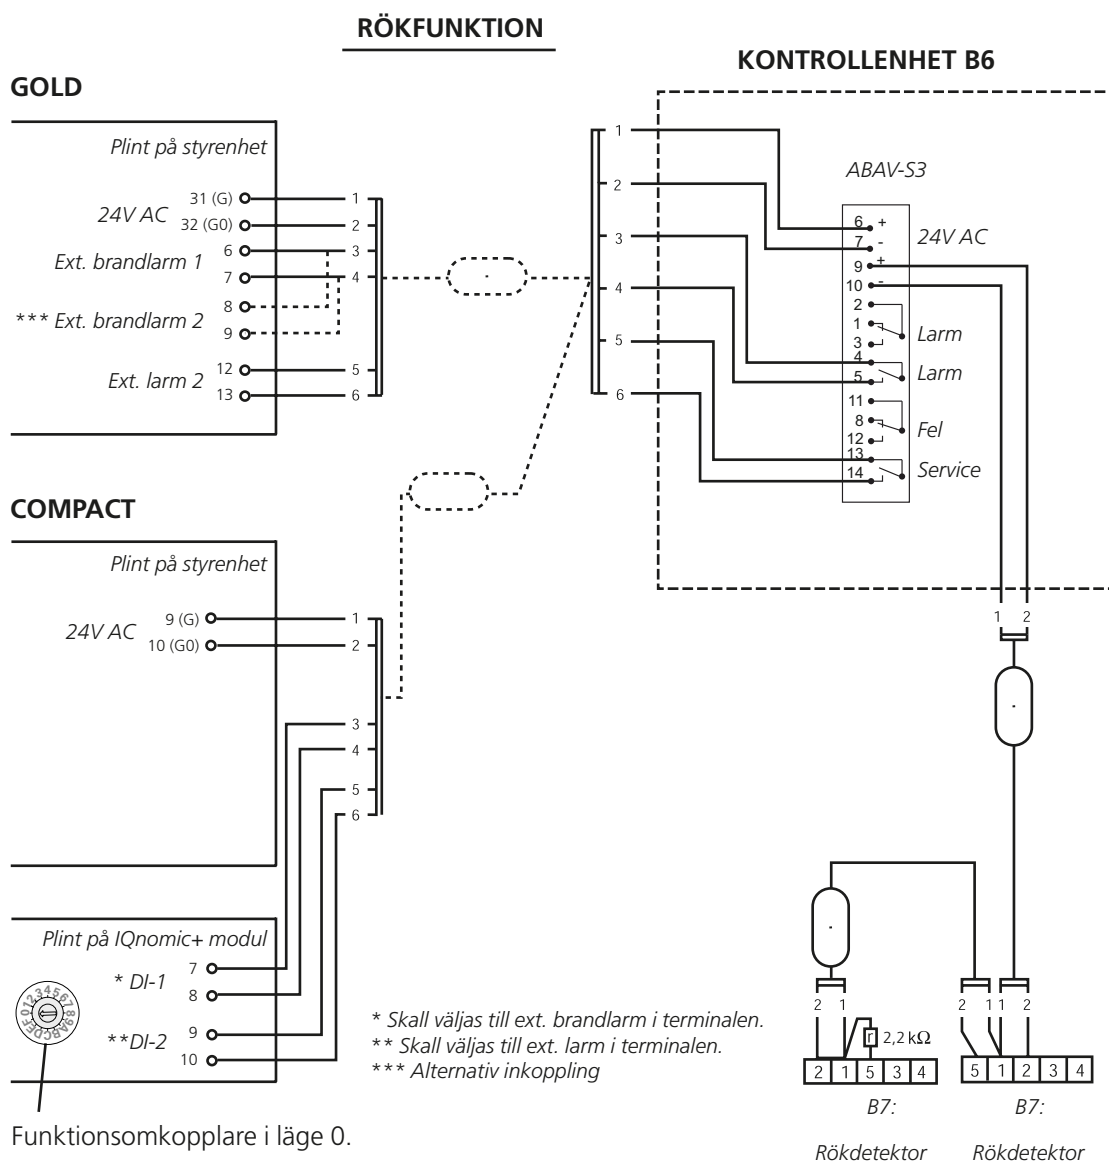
RÖKFUNKTION

KONTROLLENHET B6

GOLD

Plint på styrenhet

24V AC 31 (G) 32 (G0)

Ext. brandlarm 1 6 7

*** Ext. brandlarm 2 8 9

Ext. larm 2 12 13

1 2 3 4 5 6

1 2 3 4 5 6

ABAV-S3

6 + 7 - 24V AC
9 + 10 -
2 1 3 Larm
4 5 Larm
11 8 12 Fel
13 14 Service

1 2

COMPACT

Plint på styrenhet

24V AC 9 (G) 10 (G0)

1 2 3 4 5 6

Plint på IQnomic+ modul

* DI-1 7 8

**DI-2 9 10

Funktionsomkopplare i läge 0.

* Skall väljas till ext. brandlarm i terminalen.
** Skall väljas till ext. larm i terminalen.
*** Alternativ inkoppling

2 1

2,2 kΩ

| 2 | 1 | 5 | 3 | 4 |
|---|---|---|---|---|

B7:

Rökdetektor

2 1 1 2

| 5 | 1 | 2 | 3 | 4 |
|---|---|---|---|---|

B7:

Rökdetektor